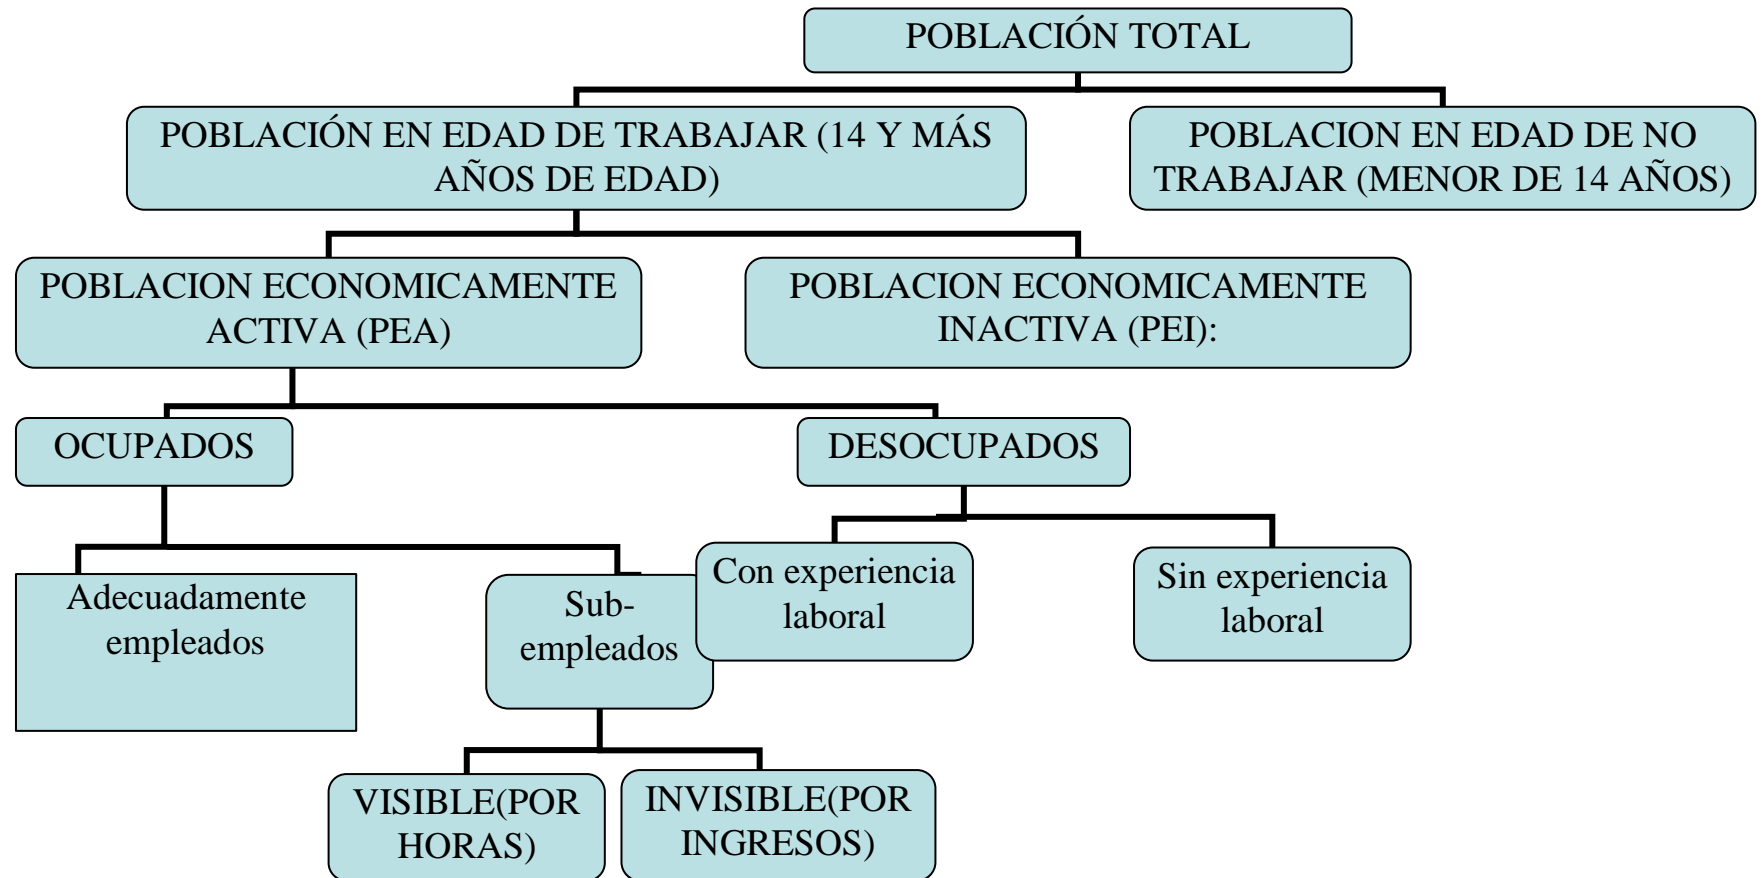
POBLACIÓN TOTAL

POBLACIÓN EN EDAD DE TRABAJAR (14 Y MÁS AÑOS DE EDAD)

POBLACION EN EDAD DE NO TRABAJAR (MENOR DE 14 AÑOS)

POBLACION ECONOMICAMENTE ACTIVA (PEA)

POBLACION ECONOMICAMENTE INACTIVA (PEI):

OCUPADOS

DESOCUPADOS

Adecuadamente empleados

Sub-empleados

Con experiencia laboral

Sin experiencia laboral

VISIBLE(POR HORAS)

INVISIBLE(POR INGRESOS)